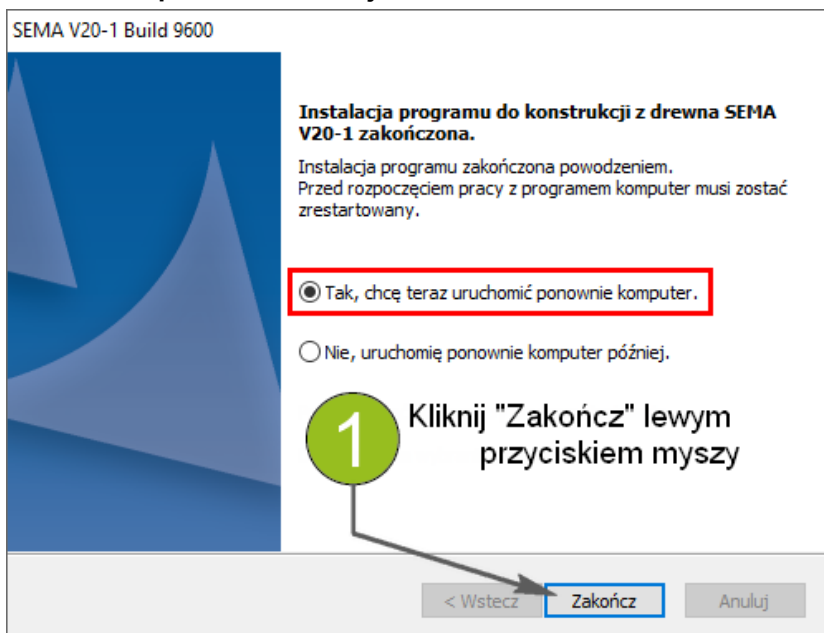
SEMA V20-1 Build 9600

Instalacja programu do konstrukcji z drewna SEMA V20-1 zakończona.

Instalacja programu zakończona powodzeniem.
Przed rozpoczęciem pracy z programem komputer musi zostać zrestartowany.

Tak, chcę teraz uruchomić ponownie komputer.

Nie, uruchomię ponownie komputer później.

1

Kliknij "Zakończ" lewym przyciskiem myszy

< Wstecz

Zakończ

Anuluj